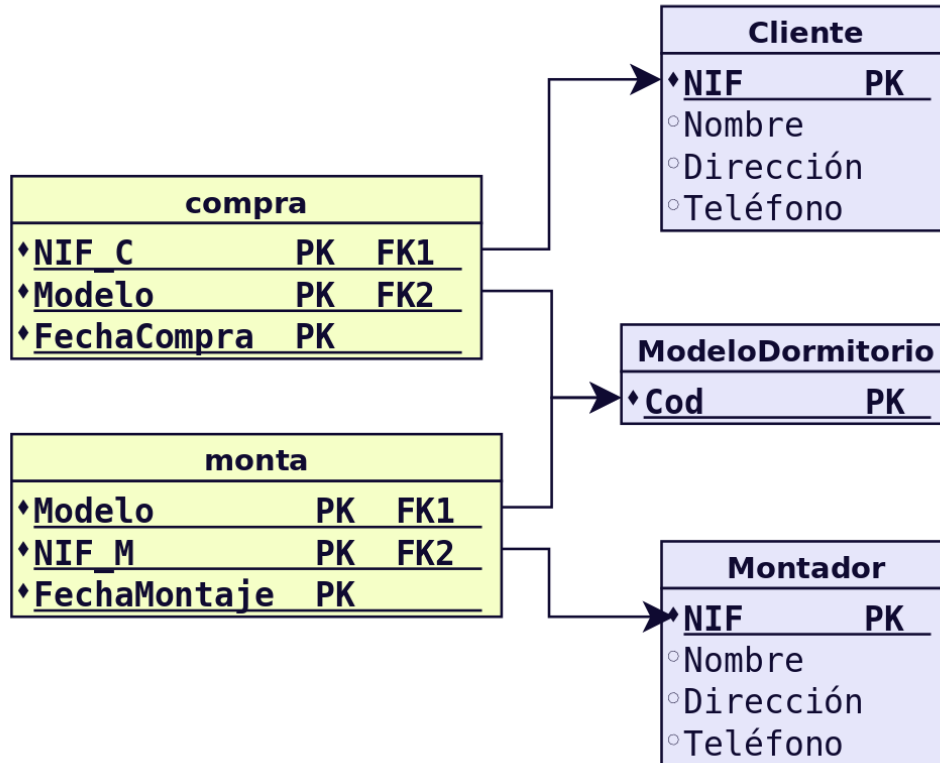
Cliente
NIF PK
Nombre
Dirección
Teléfono

compra
NIF_C PK FK1
Modelo PK FK2
FechaCompra PK

ModeloDormitorio
Cod PK

monta
Modelo PK FK1
NIF_M PK FK2
FechaMontaje PK

Montador
NIF PK
Nombre
Dirección
Teléfono